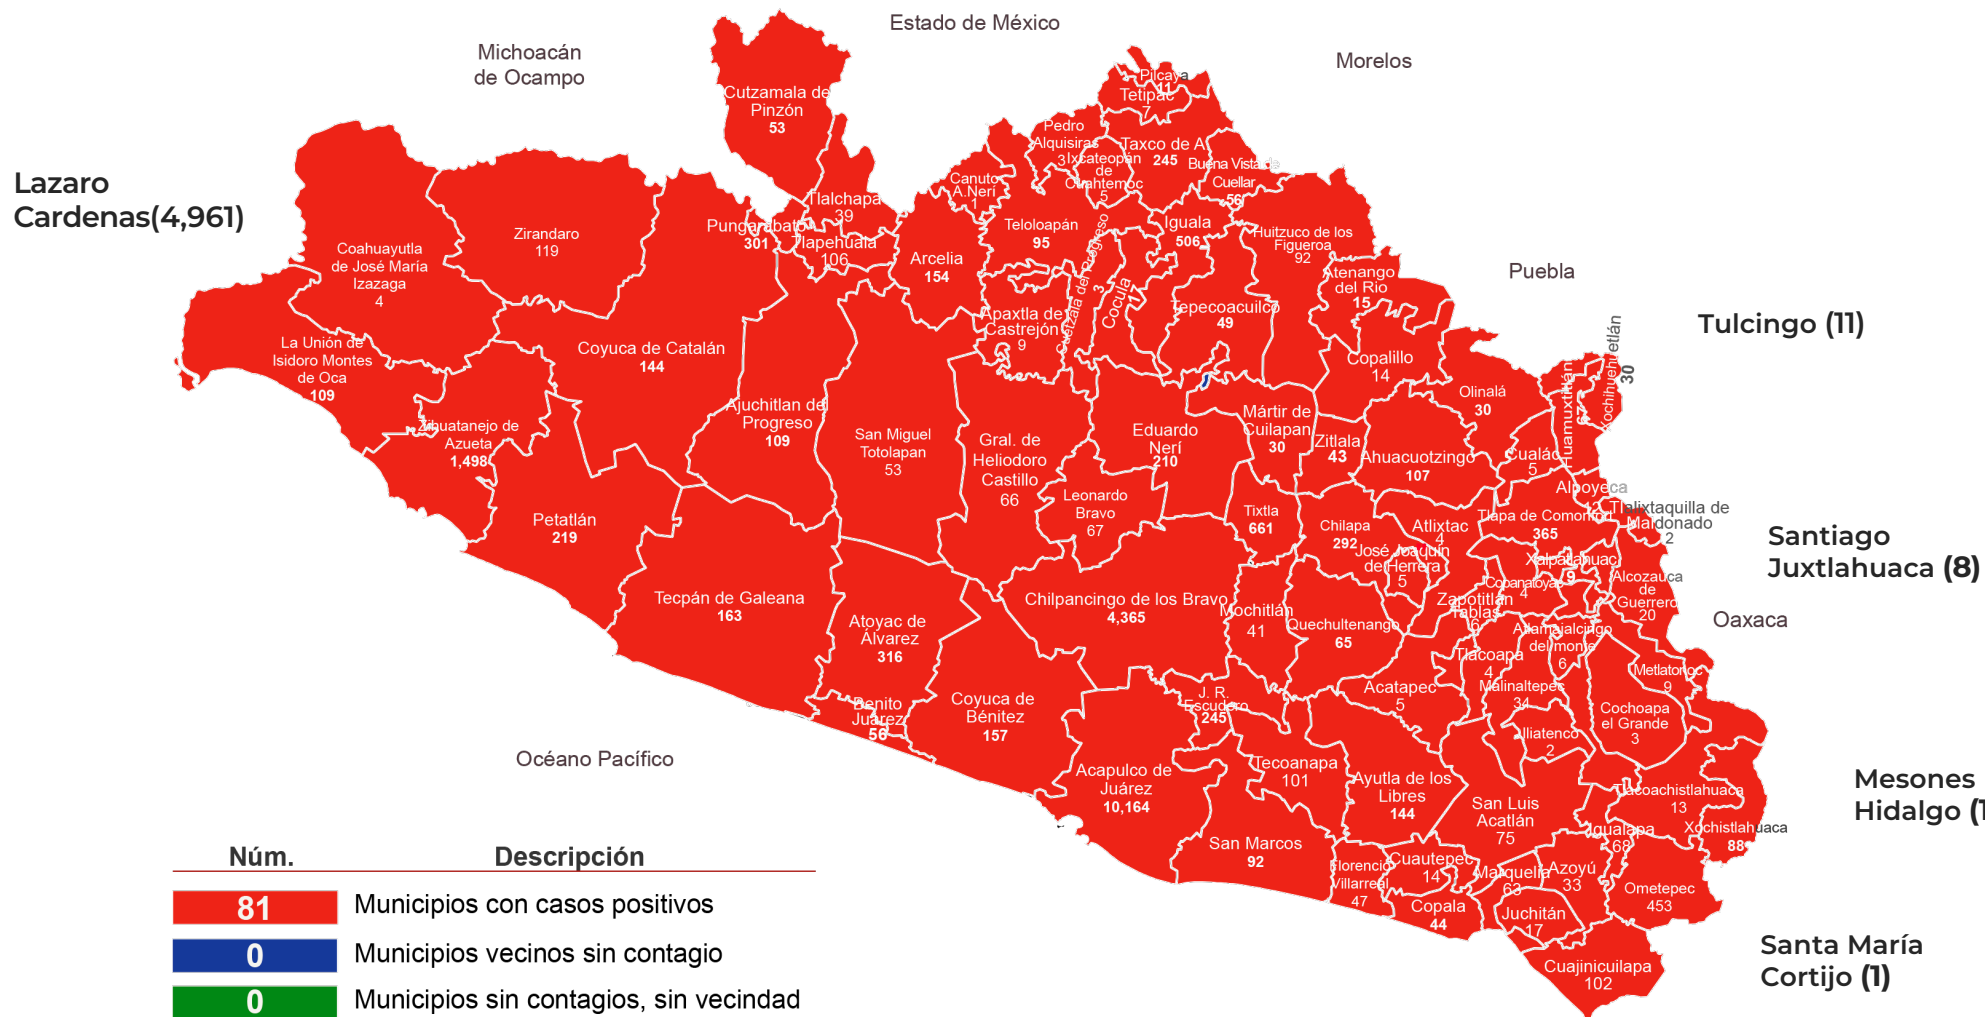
Estado de México

Michoacán de Ocampo

Morelos

Puebla

Lazaro Cardenas(4,961)

Tulcingo (11)

Santiago Juxtlahuaca (8)

Oaxaca

Mesones Hidalgo ([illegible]

Santa María Cortijo (1)

Océano Pacífico

Cutzamala de Pinzón 53

Pilcaya 11

Tetipac

Pedro Alquisiras 3

Ixcateopan de Cuahtemoc 5

Taxco de A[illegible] 245

Buena Vista de Cuellar 56

Canuto A.Neri 1

Tlalchapa 39

Pungarabato 301

Tlapehuala 106

Zirandaro 119

Coahuayutla de José María Izazaga 4

Teloloapán 95

Iguala 506

Huitzuco de los Figueroa 92

Arcelia 154

Atenango del Rio 15

Apaxtla de Castrejón 9

Cocula 3

Cuetzala del Progreso

Tepecoacuilco 49

La Unión de Isidoro Montes de Oca 109

Coyuca de Catalán 144

Copalillo 14

Olinalá 30

Cualác 5

Huamuxtitlán

Xochihuehuetlán 30

Zihuatanejo de Azueta 1,498

Ajuchitlan del Progreso 109

San Miguel Totolapan 53

Gral. de Heliodoro Castillo 66

Eduardo Neri 210

Mártir de Cuilapan 30

Zitlala 43

Ahuacuotzingo 107

Alpoyeca

Tlalixtaquilla de Maldonado 2

Leonardo Bravo 67

Tixtla 661

Chilapa 292

Atlixtac 4

Tlapa de Comonfort 365

Petatlán 219

José Joaquín de Herrera 5

Xalpatlahuac 9

Copanatoyac 4

Alcozauca de Guerrero 20

Tecpán de Galeana 163

Chilpancingo de los Bravo 4,365

Mochitlán 41

Quechultenango 65

Zapotitlán Tablas 6

Atlamajalcingo del monte 6

Atoyac de Álvarez 316

Tlacoapa 4

Metlatonoc 9

Malinaltepec 34

Acatepec 5

Cochoapa el Grande 3

Benito Juarez 56

Coyuca de Bénitez 157

J. R. Escudero 245

Iliatenco 2

Acapulco de Juárez 10,164

Tecoanapa 101

Ayutla de los Libres 144

San Luis Acatlán 75

Tlacoachistlahuaca 13

Igualapa 68

Xochistlahuaca 88

San Marcos 92

Florencio Villarreal 47

Cuautepec 14

Marquelia 63

Azoyú 33

Ometepec 453

Copala 44

Juchitán 17

Cuajinicuilapa 102

| Núm. | Descripción |
|---|---|
| 81 | Municipios con casos positivos |
| 0 | Municipios vecinos sin contagio |
| 0 | Municipios sin contagios, sin vecindad |